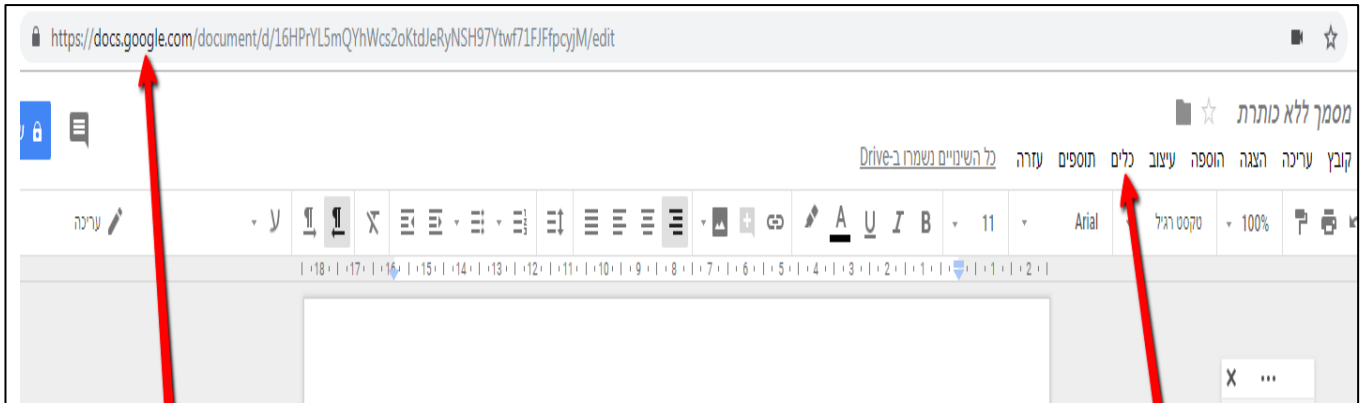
https://docs.google.com/document/d/16HPrYL5mQYhWcs2oKtdJeRyNSH97Ytwf71FJFfpcyjM/edit

מסמך ללא כותרת

קובץ עריכה הצגה הוספה עיצוב כלים תוספים עזרה כל השינויים נשמרו ב-Drive

100% טקסט רגיל Arial 11 B I U A עריכה

| 18 | 17 | 16 | 15 | 14 | 13 | 12 | 11 | 10 | 9 | 8 | 7 | 6 | 5 | 4 | 3 | 2 | 1 | | 1 | 2 |

X ···